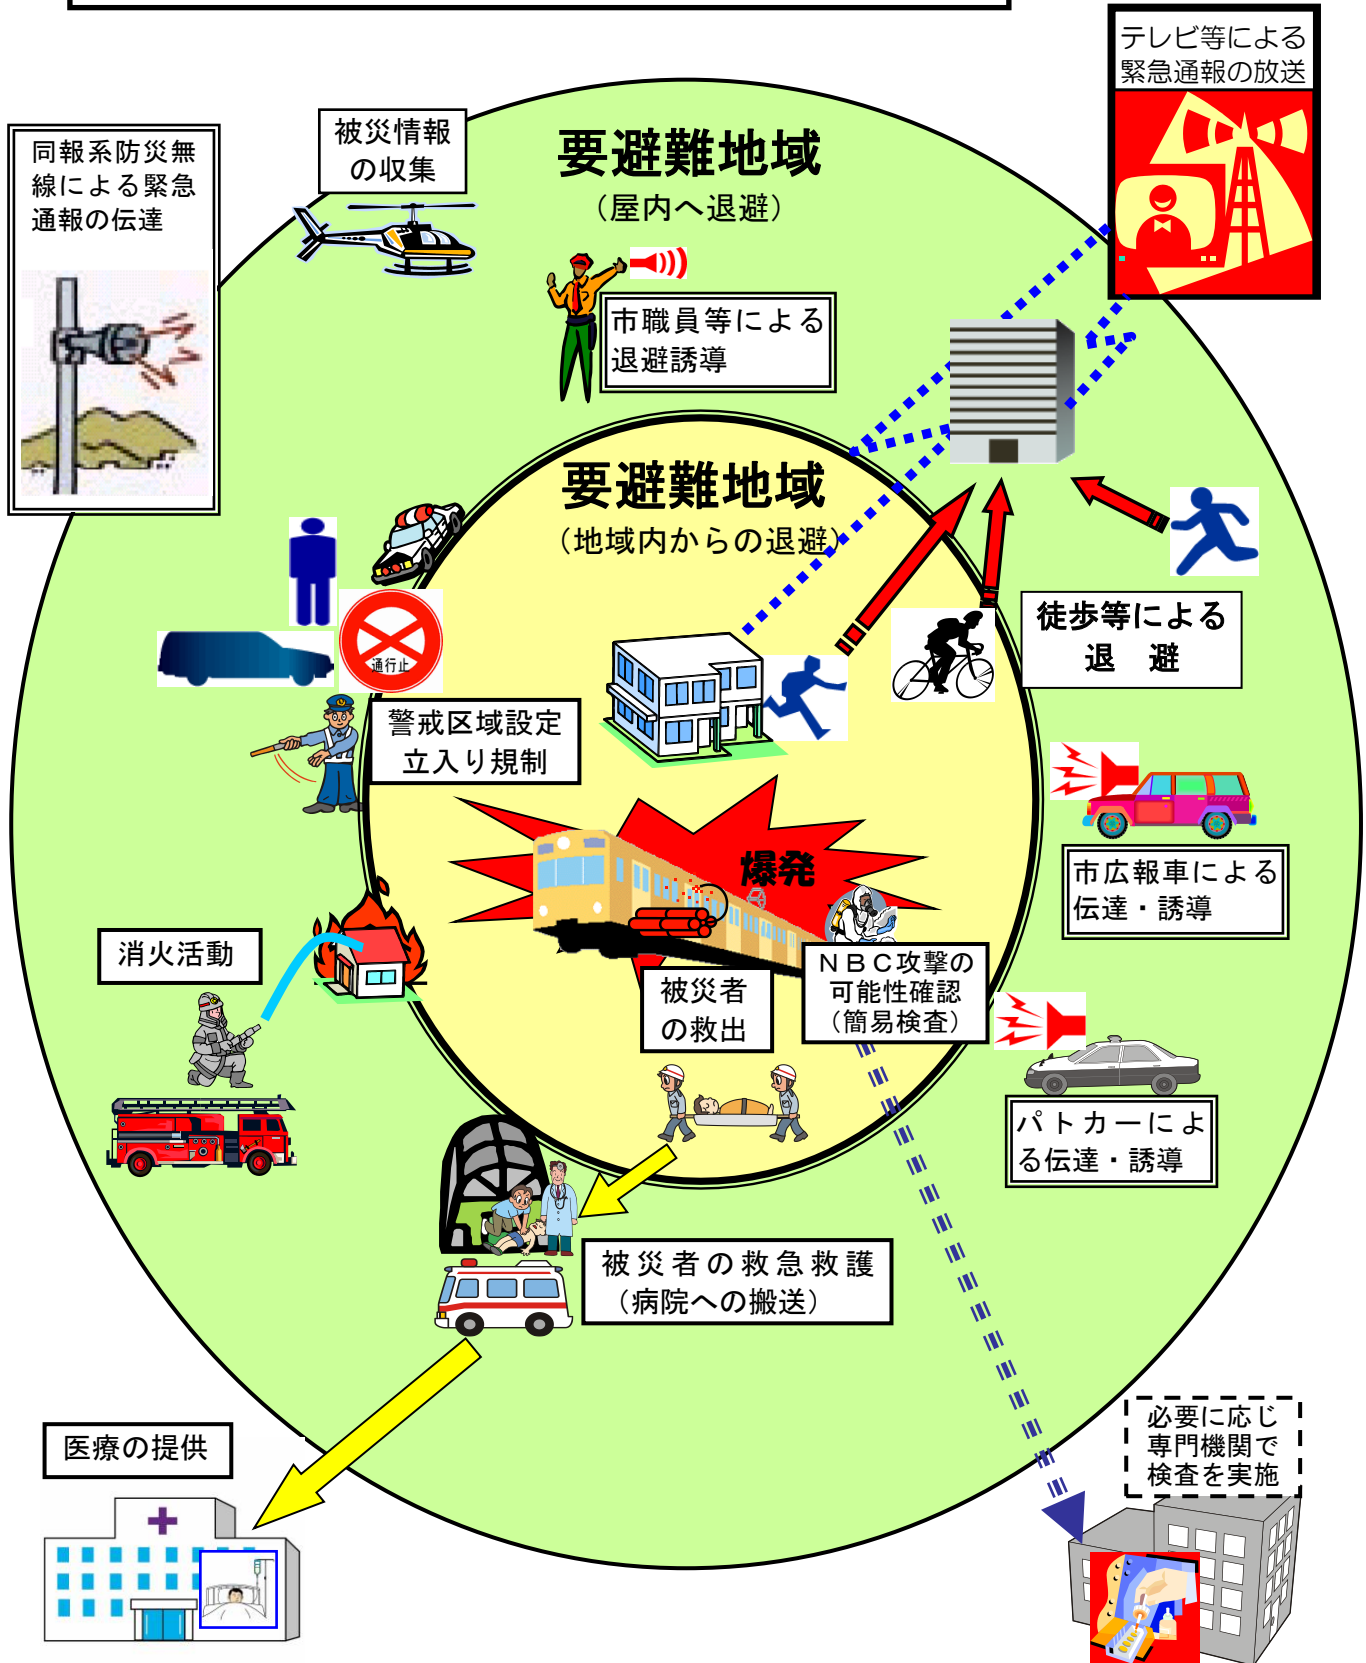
テレビ等による緊急通報の放送

要避難地域
（屋内へ退避）

被災情報の収集

同報系防災無線による緊急通報の伝達

市職員等による退避誘導

要避難地域
（地域内からの退避）

通行止

徒歩等による退避

警戒区域設定
立入り規制

爆発

市広報車による伝達・誘導

消火活動

被災者の救出

ＮＢＣ攻撃の可能性確認（簡易検査）

パトカーによる伝達・誘導

被災者の救急救護（病院への搬送）

医療の提供

必要に応じ専門機関で検査を実施